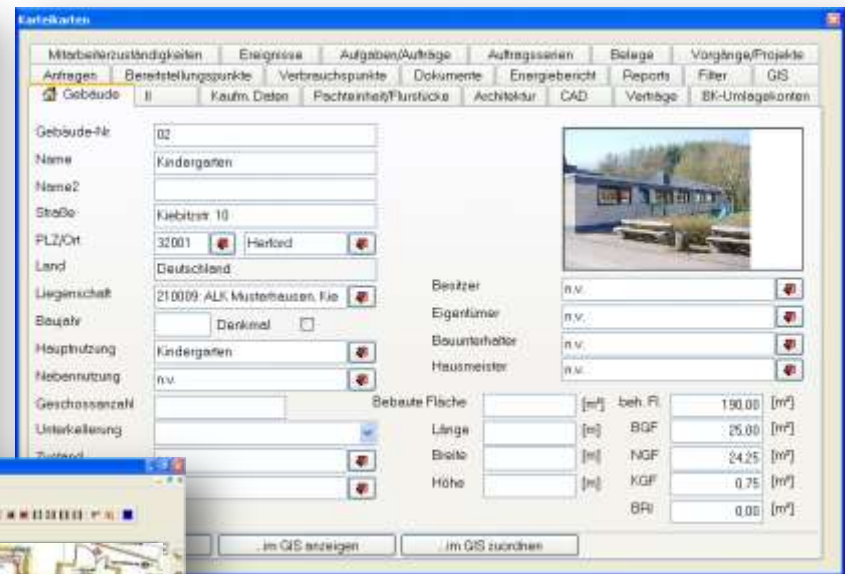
Karteikarten

Mitarbeiterzuständigkeiten | Ereignisse | Aufgaben/Aufträge | Auftragsserien | Belege | Vorgänge/Projekte
Anfragen | Bereitstellungspunkte | Verbrauchspunkte | Dokumente | Energiebericht | Reports | Filter | GIS
Gebäude | II | Kaufm. Daten | Pachteinheit/Flurstücke | Architektur | CAD | Verträge | BK-Umlagekonten

Gebäude-Nr 02
Name Kindergarten
Name2
Straße Kiebitzstr. 10
PLZ/Ort 32001 Herford
Land Deutschland
Liegenschaft 210009: ALK Musterhausen, Kie
Baujahr Denkmal
Hauptnutzung Kindergarten
Nebennutzung n.v.
Geschossanzahl
Unterkellerung
Zustand

Besitzer n.v.
Eigentümer n.v.
Bauunterhalter n.v.
Hausmeister n.v.

Bebaute Fläche [m²]
Länge [m]
Breite [m]
Höhe [m]

beh. Fl. 190,00 [m²]
BGF 25,00 [m²]
NGF 24,25 [m²]
KGF 0,75 [m²]
BRI 0,00 [m³]

im GIS anzeigen | im GIS zuordnen